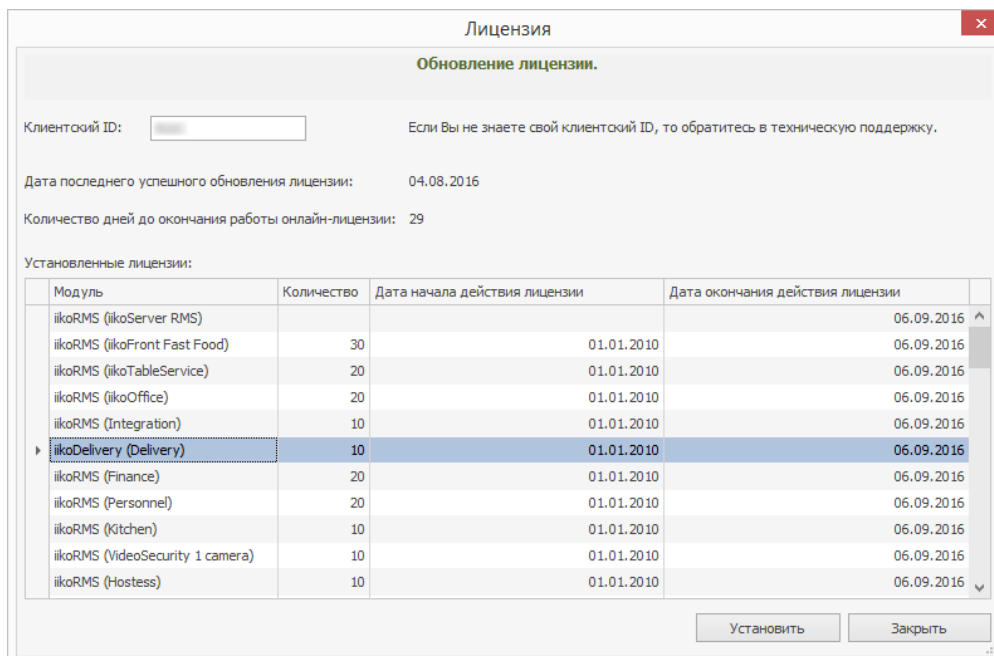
Лицензия

Обновление лицензии.

Клиентский ID: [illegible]

Если Вы не знаете свой клиентский ID, то обратитесь в техническую поддержку.

Дата последнего успешного обновления лицензии: 04.08.2016

Количество дней до окончания работы онлайн-лицензии: 29

Установленные лицензии:

| Модуль | Количество | Дата начала действия лицензии | Дата окончания действия лицензии |
|---|---|---|---|
| iikoRMS (iikoServer RMS) | | | 06.09.2016 |
| iikoRMS (iikoFront Fast Food) | 30 | 01.01.2010 | 06.09.2016 |
| iikoRMS (iikoTableService) | 20 | 01.01.2010 | 06.09.2016 |
| iikoRMS (iikoOffice) | 20 | 01.01.2010 | 06.09.2016 |
| iikoRMS (Integration) | 10 | 01.01.2010 | 06.09.2016 |
| iikoDelivery (Delivery) | 10 | 01.01.2010 | 06.09.2016 |
| iikoRMS (Finance) | 20 | 01.01.2010 | 06.09.2016 |
| iikoRMS (Personnel) | 20 | 01.01.2010 | 06.09.2016 |
| iikoRMS (Kitchen) | 10 | 01.01.2010 | 06.09.2016 |
| iikoRMS (VideoSecurity 1 camera) | 10 | 01.01.2010 | 06.09.2016 |
| iikoRMS (Hostess) | 10 | 01.01.2010 | 06.09.2016 |

Установить

Закрыть